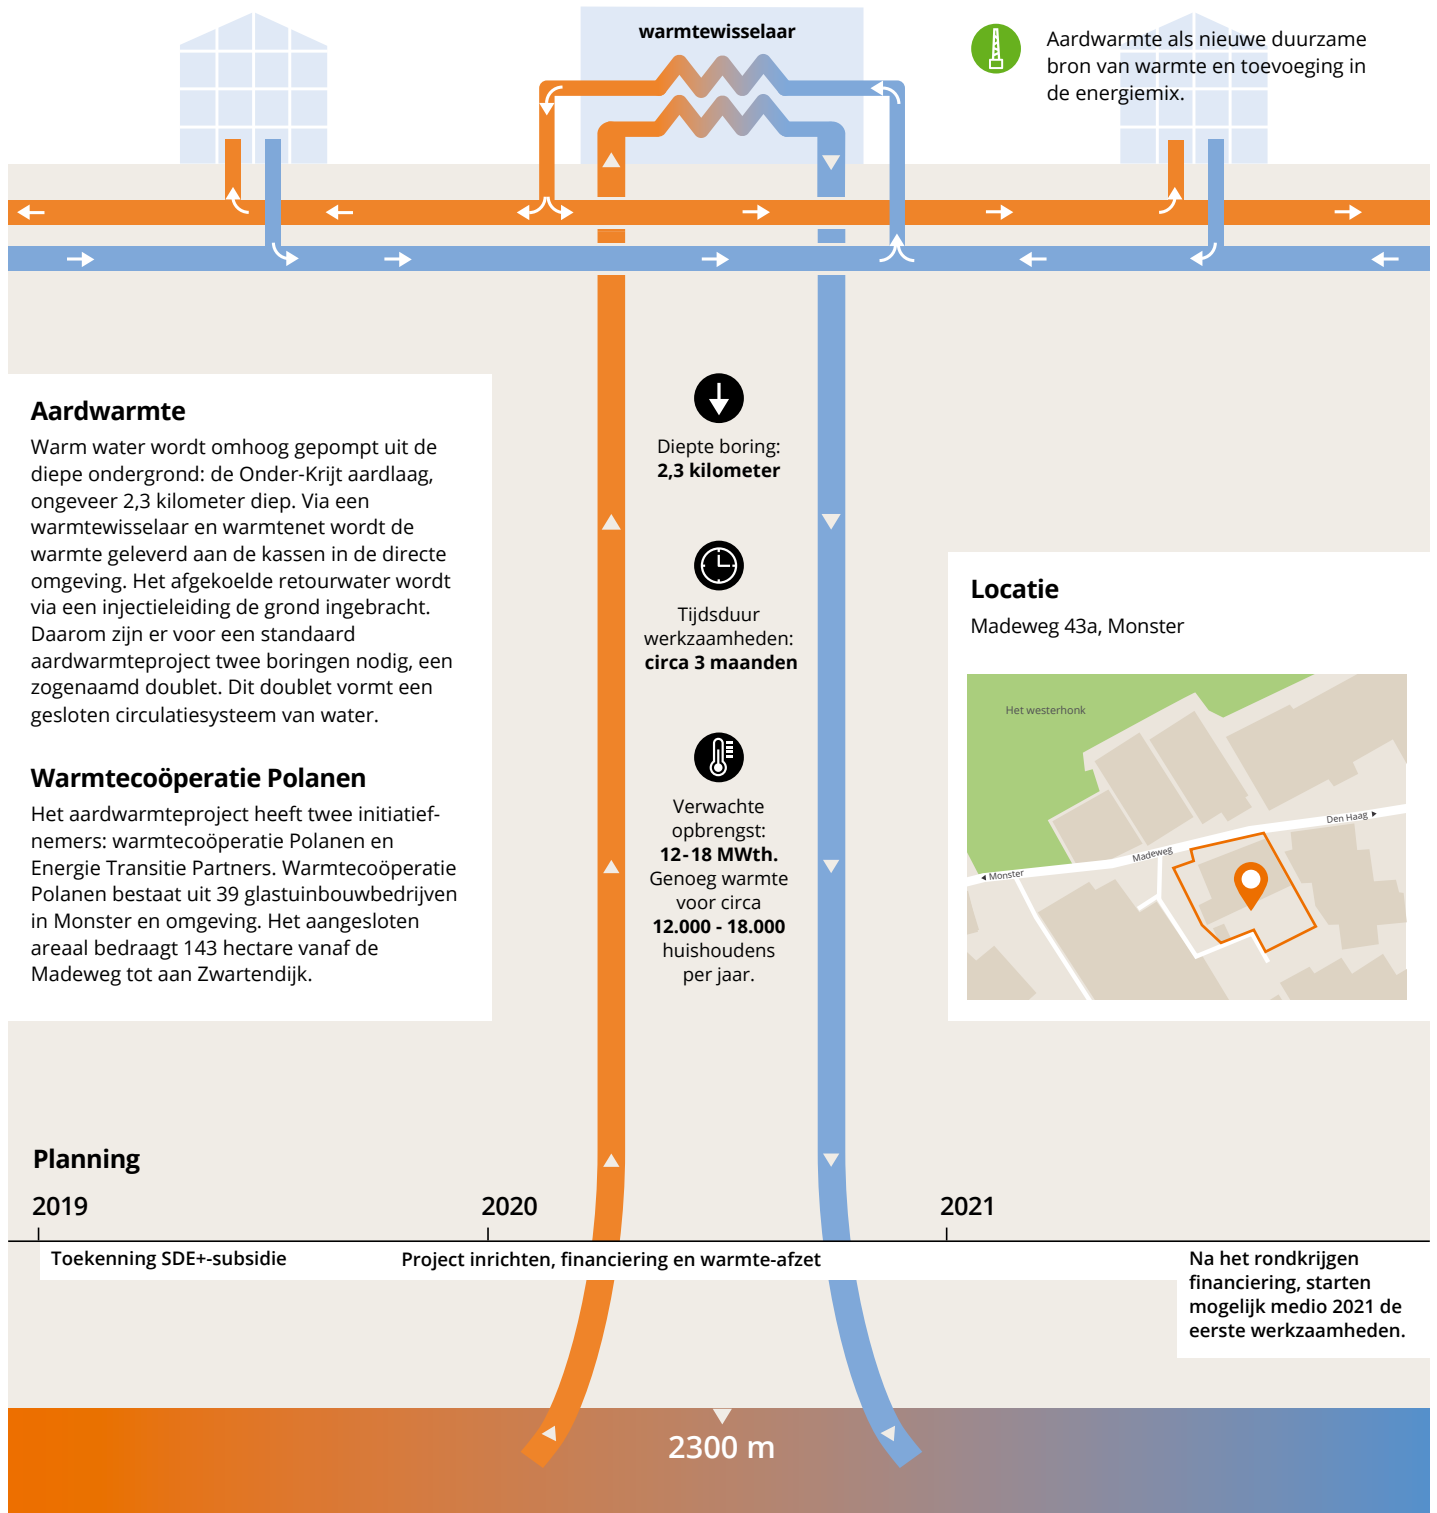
warmtewisselaar

Aardwarmte als nieuwe duurzame bron van warmte en toevoeging in de energiemix.

Aardwarmte

Warm water wordt omhoog gepompt uit de diepe ondergrond: de Onder-Krijt aardlaag, ongeveer 2,3 kilometer diep. Via een warmtewisselaar en warmtenet wordt de warmte geleverd aan de kassen in de directe omgeving. Het afgekoelde retourwater wordt via een injectieleiding de grond ingebracht. Daarom zijn er voor een standaard aardwarmteproject twee boringen nodig, een zogenaamd doublet. Dit doublet vormt een gesloten circulatiesysteem van water.

Warmtecoöperatie Polanen

Het aardwarmteproject heeft twee initiatiefnemers: warmtecoöperatie Polanen en Energie Transitie Partners. Warmtecoöperatie Polanen bestaat uit 39 glastuinbouwbedrijven in Monster en omgeving. Het aangesloten areaal bedraagt 143 hectare vanaf de Madeweg tot aan Zwartendijk.

Diepte boring:
2,3 kilometer

Tijdsduur werkzaamheden:
circa 3 maanden

Verwachte opbrengst:
12-18 MWth.
Genoeg warmte voor circa
12.000 - 18.000
huishoudens per jaar.

Locatie

Madeweg 43a, Monster

Het westerhonk
Den Haag
Madeweg
Monster

Planning

2019
2020
2021

Toekenning SDE+-subsidie
Project inrichten, financiering en warmte-afzet
Na het rondkrijgen financiering, starten mogelijk medio 2021 de eerste werkzaamheden.

2300 m